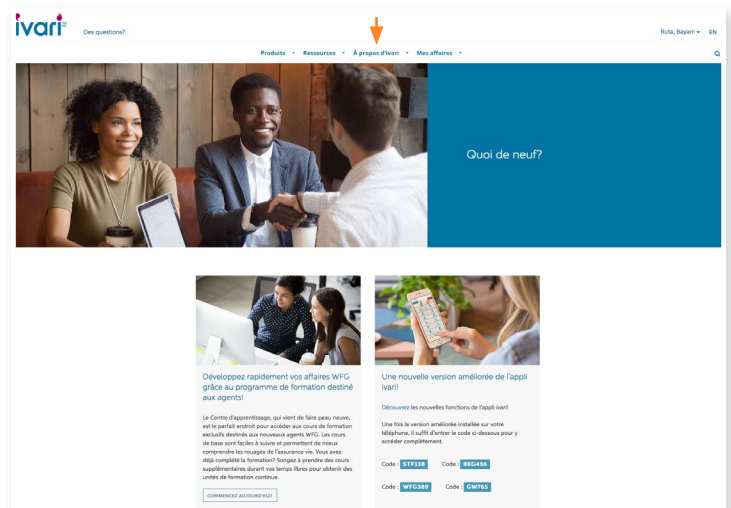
ivari

Des questions?

Ruta, Bayani EN

Produits Ressources À propos d'ivari Mes affaires

Quoi de neuf?

Développez rapidement vos affaires WFG grâce au programme de formation destiné aux agents!

Le Centre d'apprentissage, qui vient de faire peau neuve, est le parfait endroit pour accéder aux cours de formation exclusifs destinés aux nouveaux agents WFG. Les cours de base sont faciles à suivre et permettent de mieux comprendre les rouages de l'assurance vie. Vous avez déjà complété la formation? Songez à prendre des cours supplémentaires durant vos temps libres pour obtenir des unités de formation continue.

COMMENCEZ AUJOURD'HUI

Une nouvelle version améliorée de l'appli ivari!

Découvrez les nouvelles fonctions de l'appli ivari!

Une fois la version améliorée installée sur votre téléphone, il suffit d'entrer le code ci-dessous pour y accéder complètement.

Code : STF138 Code : BKG456

Code : WFG389 Code : GW765